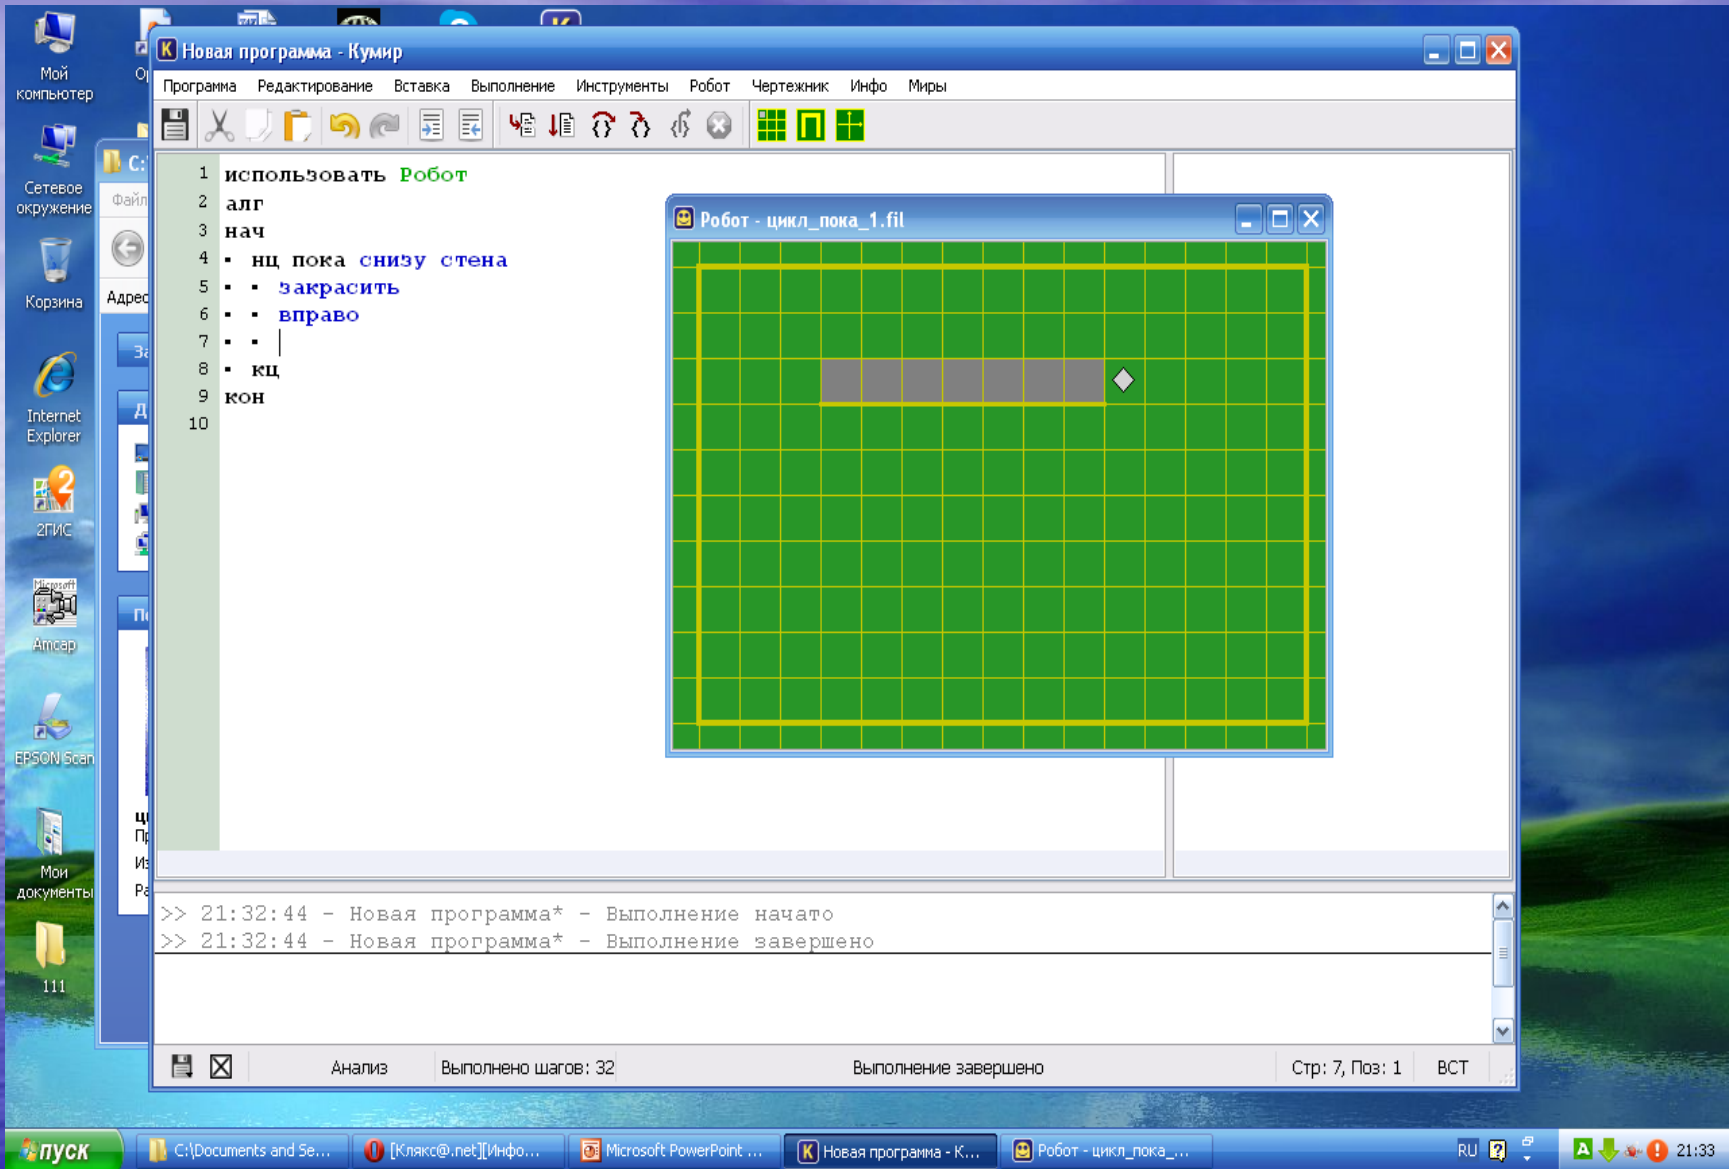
Мой компьютер

Сетевое окружение

Корзина

Internet Explorer

2ГИС

Amcap

EPSON Scan

Мои документы

111

Новая программа - Кумир

Программа Редактирование Вставка Выполнение Инструменты Робот Чертежник Инфо Миры

1 использовать Робот
2 алг
3 нач
4 • нц пока снизу стена
5 • • закрасить
6 • • вправо
7 • •
8 • кц
9 кон
10

Робот - цикл_пока_1.fil

>> 21:32:44 - Новая программа* - Выполнение начато
>> 21:32:44 - Новая программа* - Выполнение завершено

Анализ Выполнено шагов: 32 Выполнение завершено Стр: 7, Поз: 1 ВСТ

пуск C:\Documents and Se... [Клякс@.net][Инфо... Microsoft PowerPoint ... Новая программа - К... Робот - цикл_пока_... RU 21:33